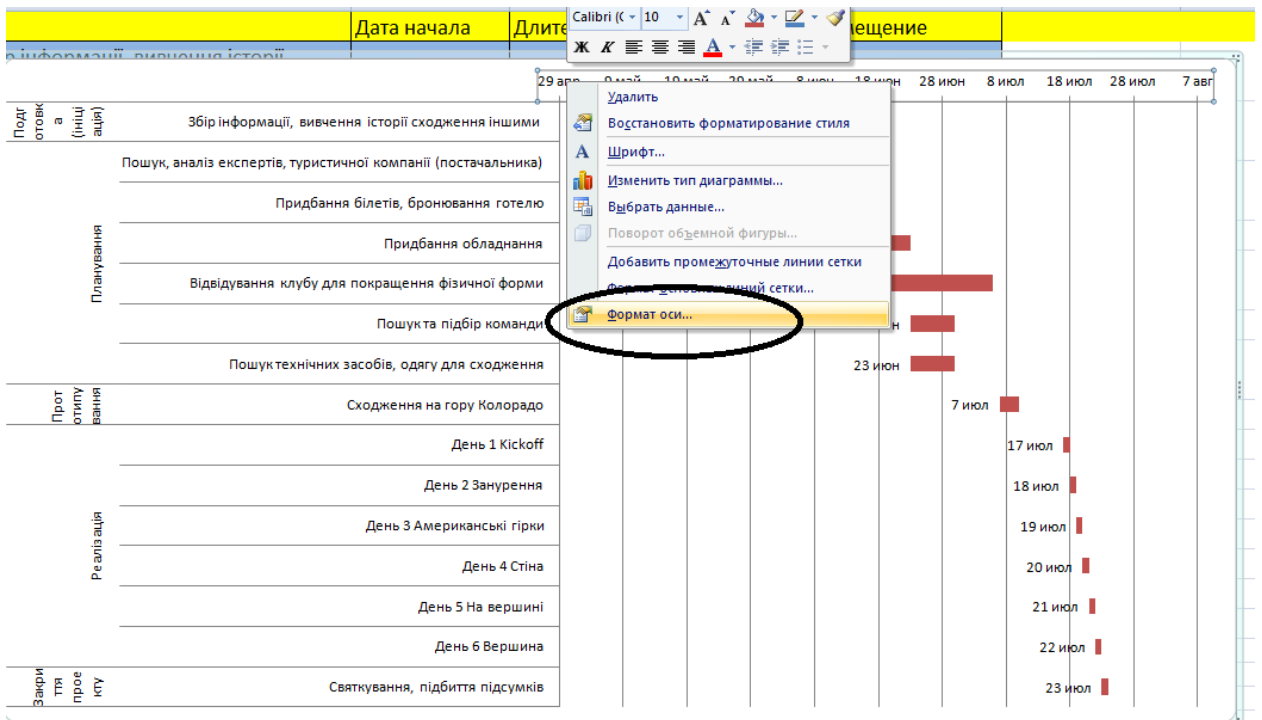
Дата начала | Длите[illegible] | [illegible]ещение

Calibri ( 10 A A
Ж К

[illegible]р інформації, вивчення історії

29 апр 9 май 19 май 29 май 8 июн 18 июн 28 июн 8 июл 18 июл 28 июл 7 авг

Удалить
Восстановить форматирование стиля
Шрифт...
Изменить тип диаграммы...
Выбрать данные...
Поворот объемной фигуры...
Добавить промежуточные линии сетки
Формат основных линий сетки...
Формат оси...

Подготовка (ініціація)
Збір інформації, вивчення історії сходження іншими

Планування
Пошук, аналіз експертів, туристичної компанії (постачальника)
Придбання білетів, бронювання готелю
Придбання обладнання
Відвідування клубу для покращення фізичної форми
Пошук та підбір команди
Пошук технічних засобів, одягу для сходження

23 июн

Прототипування
Сходження на гору Колорадо
7 июл

Реалізація
День 1 Kickoff
17 июл
День 2 Занурення
18 июл
День 3 Американські гірки
19 июл
День 4 Стіна
20 июл
День 5 На вершині
21 июл
День 6 Вершина
22 июл

Закриття проекту
Святкування, підбиття підсумків
23 июл